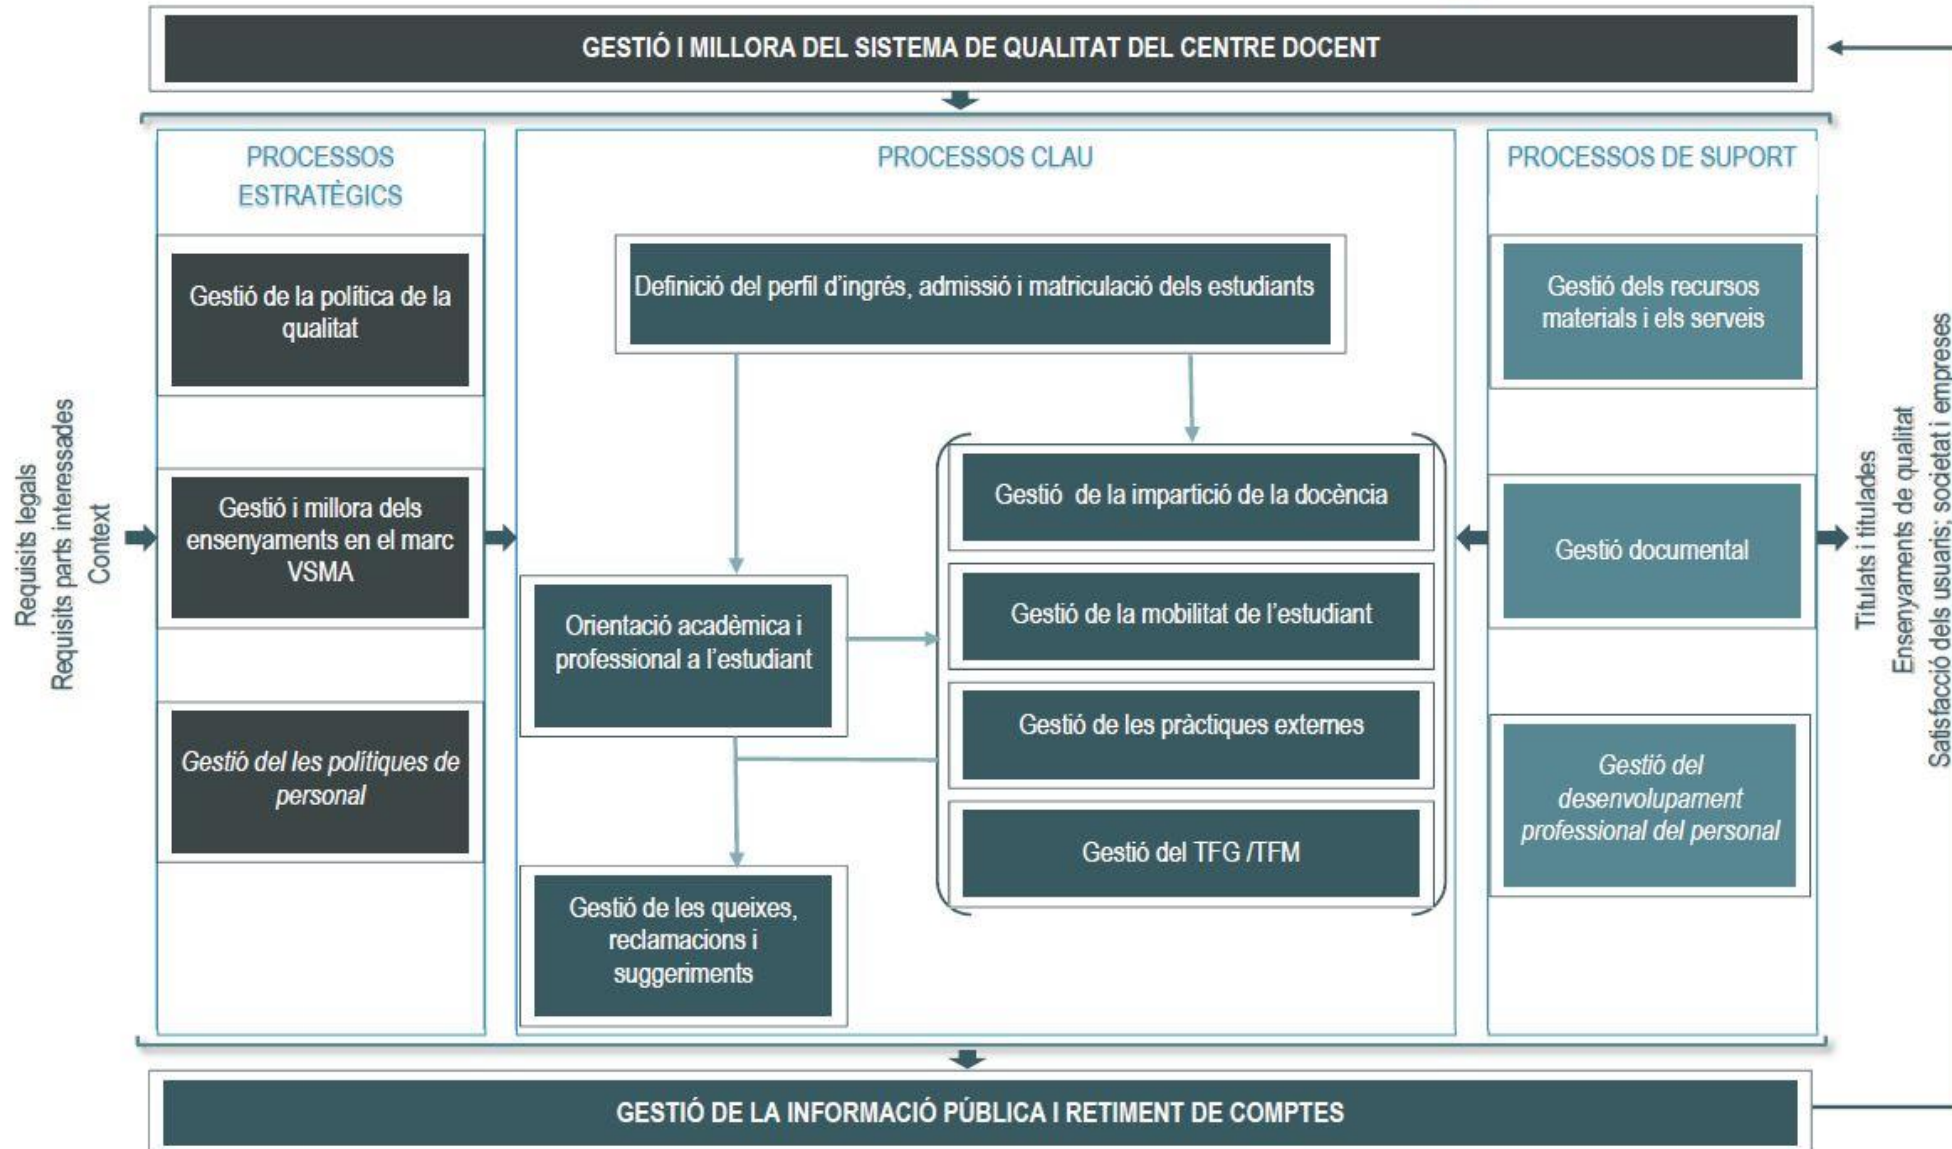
GESTIÓ I MILLORA DEL SISTEMA DE QUALITAT DEL CENTRE DOCENT

Requisits legals
Requisits parts interessades
Context

PROCESSOS ESTRATÈGICS

Gestió de la política de la qualitat

Gestió i millora dels ensenyaments en el marc VSMA

Gestió del les polítiques de personal

PROCESSOS CLAU

Definició del perfil d'ingrés, admissió i matriculació dels estudiants

Orientació acadèmica i professional a l'estudiant

Gestió de les queixes, reclamacions i suggeriments

Gestió de la impartició de la docència

Gestió de la mobilitat de l'estudiant

Gestió de les pràctiques externes

Gestió del TFG /TFM

PROCESSOS DE SUPORT

Gestió dels recursos materials i els serveis

Gestió documental

Gestió del desenvolupament professional del personal

Titulats i titulades
Ensenyaments de qualitat
Satisfacció dels usuaris: societat i empreses

GESTIÓ DE LA INFORMACIÓ PÚBLICA I RETIMENT DE COMPTES